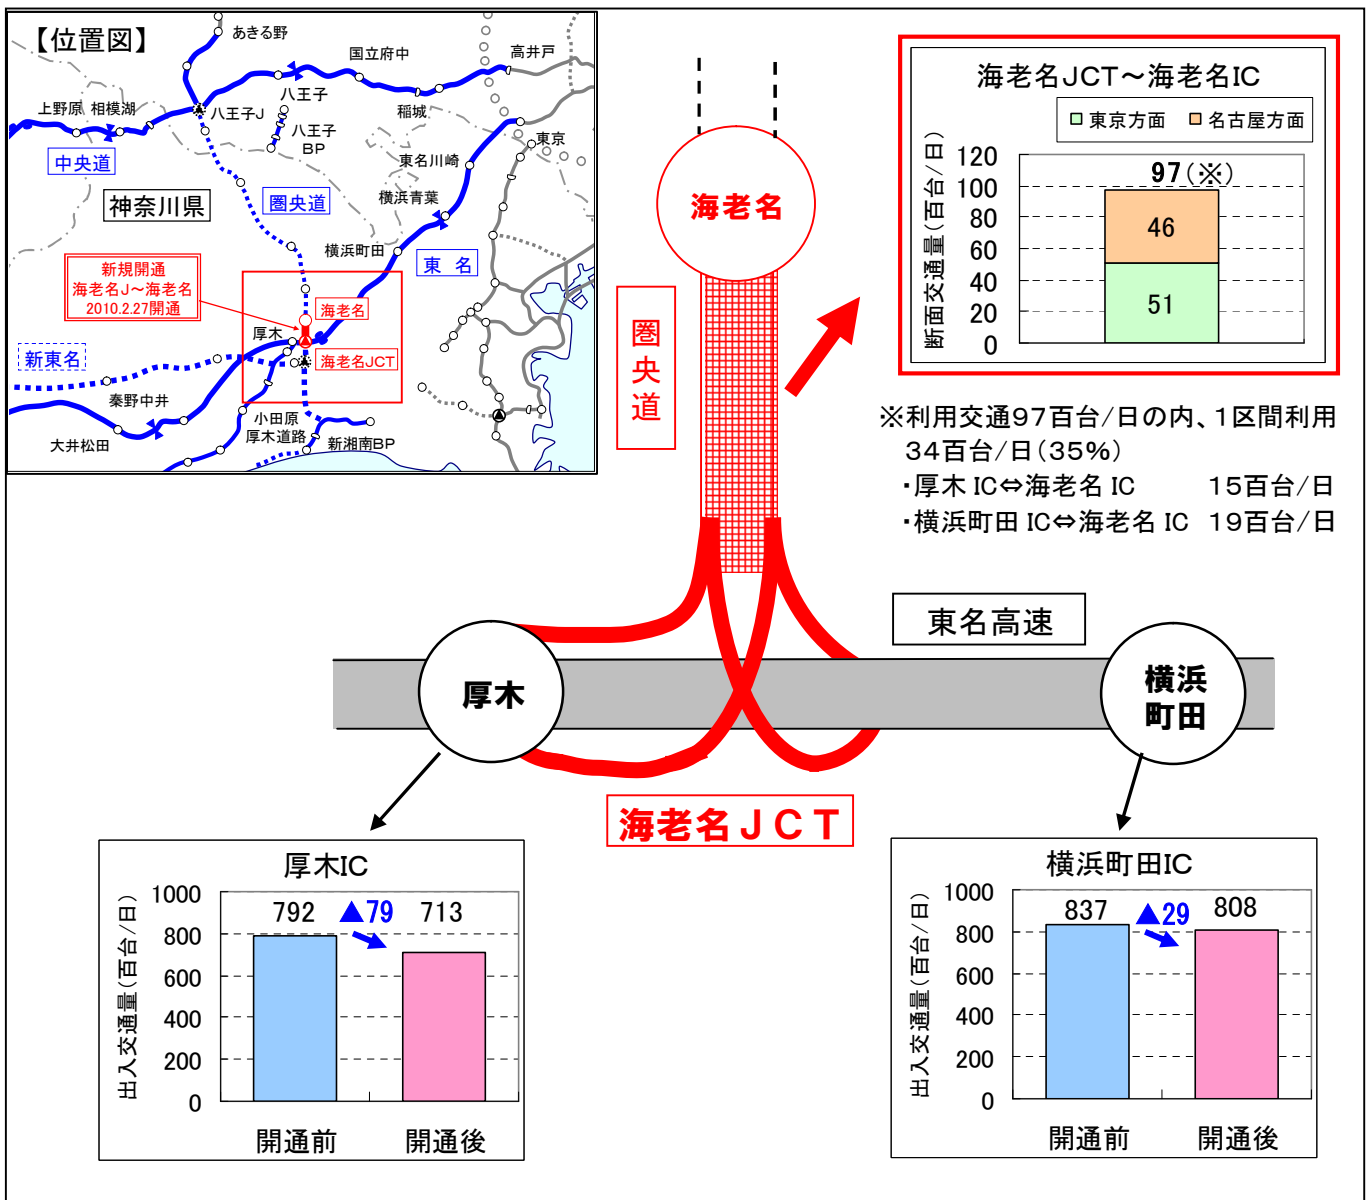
【位置図】

あきる野
国立府中
高井戸
上野原
相模湖
八王子
八王子J
稲城
八王子BP
東京
中央道
東名川崎
神奈川県
圏央道
横浜青葉
横浜町田
東名
新規開通
海老名J～海老名
2010.2.27開通
海老名
厚木
新東名
海老名JCT
秦野中井
小田原厚木道路
新湘南BP
大井松田

海老名
圏央道

海老名JCT～海老名IC
□ 東京方面 □ 名古屋方面
断面交通量（百台/日）
120
100
80
60
40
20
0
97（※）
46
51

※利用交通97百台/日の内、1区間利用34百台/日（35%）
・厚木 IC⇔海老名 IC　15百台/日
・横浜町田 IC⇔海老名 IC　19百台/日

東名高速
厚木
横浜町田
海老名ＪＣＴ

厚木IC
出入交通量（百台/日）
1000
800
600
400
200
0
792
▲79
713
開通前
開通後

横浜町田IC
出入交通量（百台/日）
1000
800
600
400
200
0
837
▲29
808
開通前
開通後